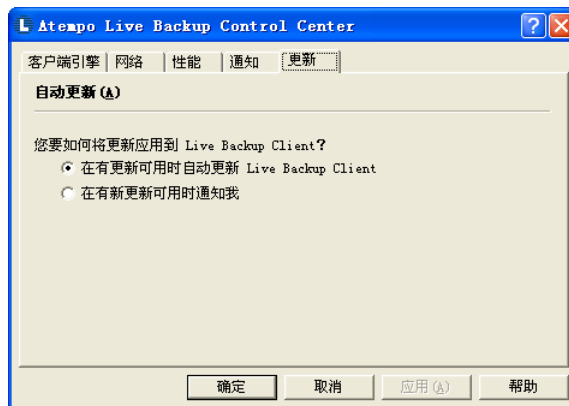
L Atempo Live Backup Control Center

客户端引擎 | 网络 | 性能 | 通知 | 更新

自动更新 (A)

您要如何将更新应用到 Live Backup Client?

在有更新可用时自动更新 Live Backup Client

在有新更新可用时通知我

确定 取消 应用 (A) 帮助